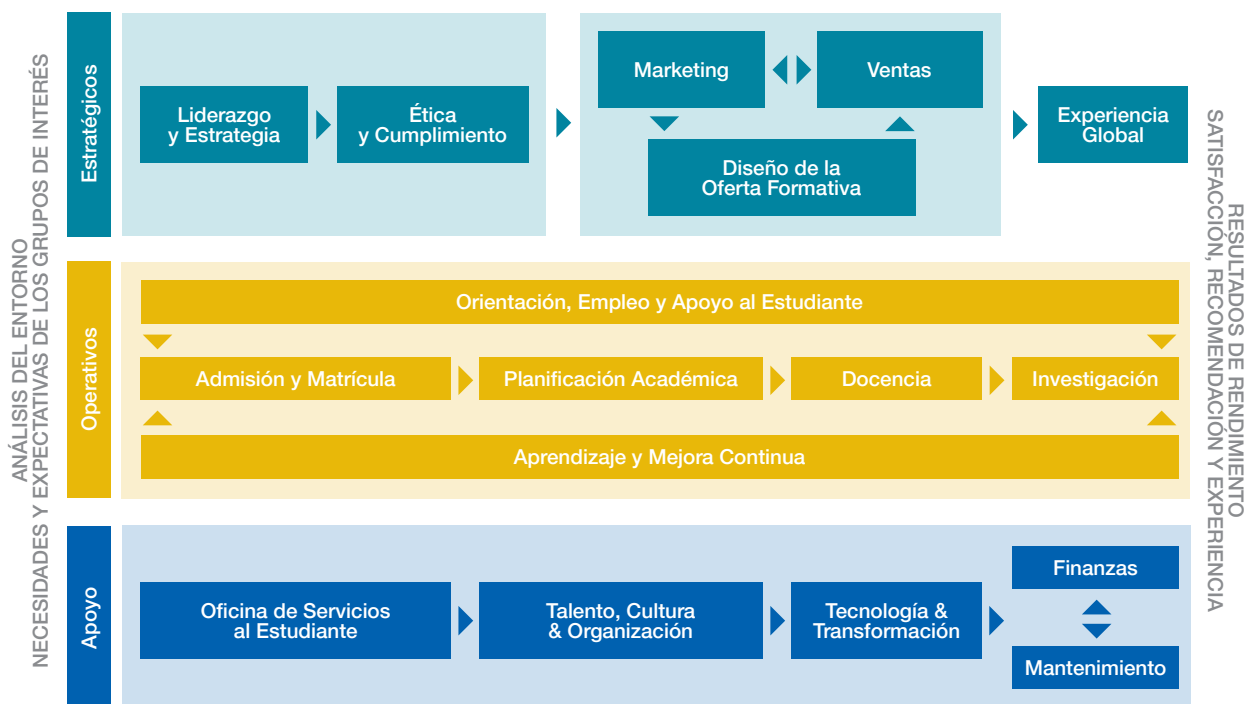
ANÁLISIS DEL ENTORNO
NECESIDADES Y EXPECTATIVAS DE LOS GRUPOS DE INTERÉS

Estratégicos

Liderazgo y Estrategia

Ética y Cumplimiento

Marketing

Ventas

Diseño de la Oferta Formativa

Experiencia Global

Operativos

Orientación, Empleo y Apoyo al Estudiante

Admisión y Matrícula

Planificación Académica

Docencia

Investigación

Aprendizaje y Mejora Continua

Apoyo

Oficina de Servicios al Estudiante

Talento, Cultura & Organización

Tecnología & Transformación

Finanzas

Mantenimiento

RESULTADOS DE RENDIMIENTO
SATISFACCIÓN, RECOMENDACIÓN Y EXPERIENCIA